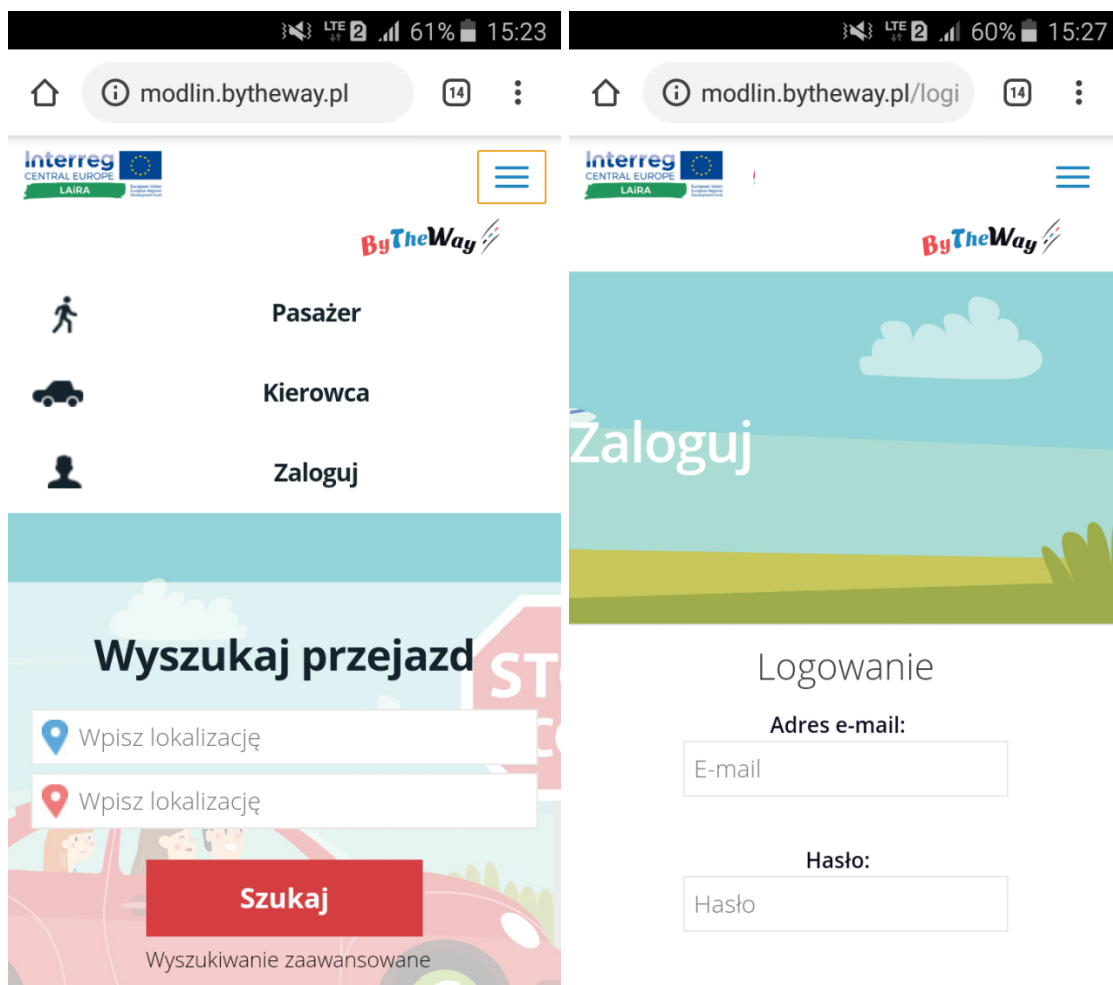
LTE 2 61% 15:23

modlin.bytheway.pl

14

Interreg
CENTRAL EUROPE
LAirA

ByTheWay

Pasażer

Kierowca

Zaloguj

Wyszukaj przejazd

STO

Wpisz lokalizację

Wpisz lokalizację

Szukaj

Wyszukiwanie zaawansowane

LTE 2 60% 15:27

modlin.bytheway.pl/logi

14

Interreg
CENTRAL EUROPE
LAirA

ByTheWay

Zaloguj

Logowanie

Adres e-mail:

E-mail

Hasło:

Hasło